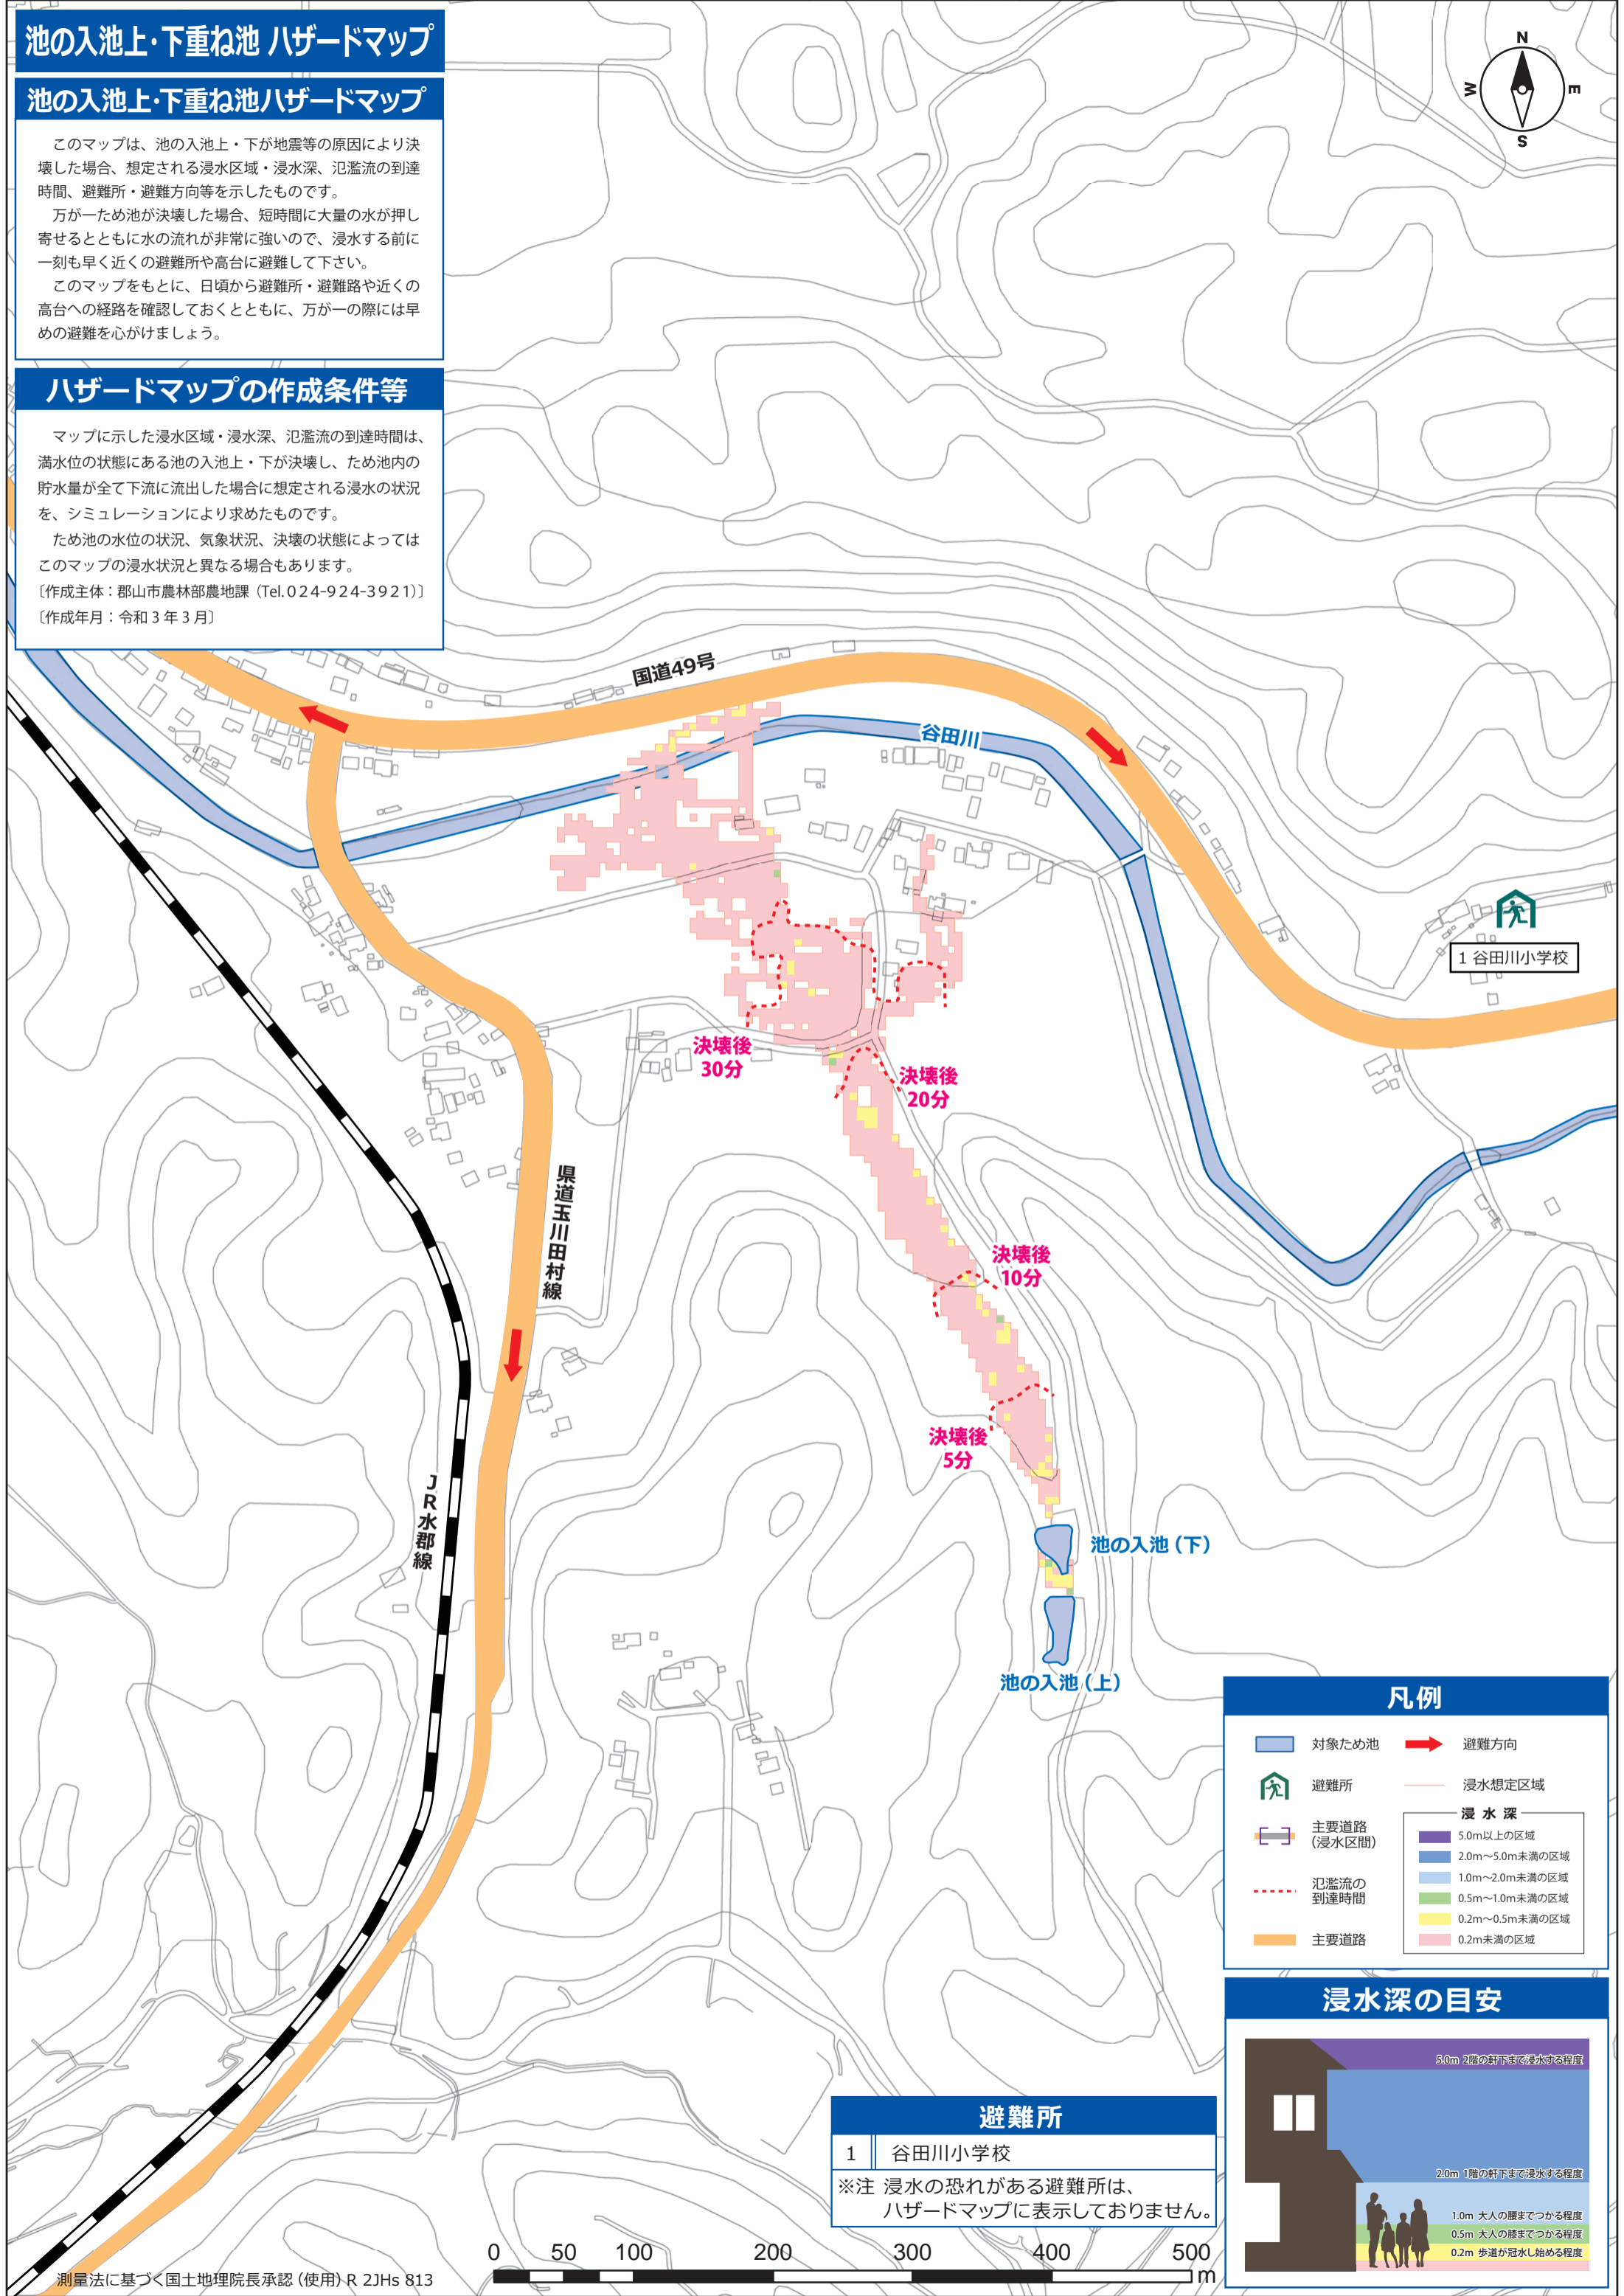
池の入池上・下重ね池 ハザードマップ

池の入池上・下重ね池ハザードマップ

このマップは、池の入池上・下が地震等の原因により決壊した場合、想定される浸水区域・浸水深、氾濫流の到達時間、避難所・避難方向等を示したものです。

万が一ため池が決壊した場合、短時間に大量の水が押し寄せるとともに水の流れが非常に強いので、浸水する前に一刻も早く近くの避難所や高台に避難して下さい。

このマップをもとに、日頃から避難所・避難路や近くの高台への経路を確認しておくとともに、万が一の際には早めの避難を心がけましょう。

ハザードマップの作成条件等

マップに示した浸水区域・浸水深、氾濫流の到達時間は、満水位の状態にある池の入池上・下が決壊し、ため池内の貯水量が全て下流に流出した場合に想定される浸水の状況を、シミュレーションにより求めたものです。

ため池の水位の状況、気象状況、決壊の状態によってはこのマップの浸水状況と異なる場合もあります。

〔作成主体：郡山市農林部農地課（Tel.024-924-3921）〕
〔作成年月：令和３年３月〕

N
W
E
S

国道49号

谷田川

1 谷田川小学校

決壊後 30分

決壊後 20分

決壊後 10分

決壊後 5分

県道玉川田村線

JR水郡線

池の入池（下）

池の入池（上）

凡例

対象ため池
避難方向
避難所
浸水想定区域
主要道路（浸水区間）
氾濫流の到達時間
主要道路

浸水深
5.0m以上の区域
2.0m～5.0m未満の区域
1.0m～2.0m未満の区域
0.5m～1.0m未満の区域
0.2m～0.5m未満の区域
0.2m未満の区域

浸水深の目安

5.0m 2階の軒下まで浸水する程度
2.0m 1階の軒下まで浸水する程度
1.0m 大人の腰までつかる程度
0.5m 大人の膝までつかる程度
0.2m 歩道が冠水し始める程度

避難所

| 1 | 谷田川小学校 |
|---|---|

※注 浸水の恐れがある避難所は、ハザードマップに表示しておりません。

0 50 100 200 300 400 500 m

測量法に基づく国土地理院長承認（使用）R 2JHs 813